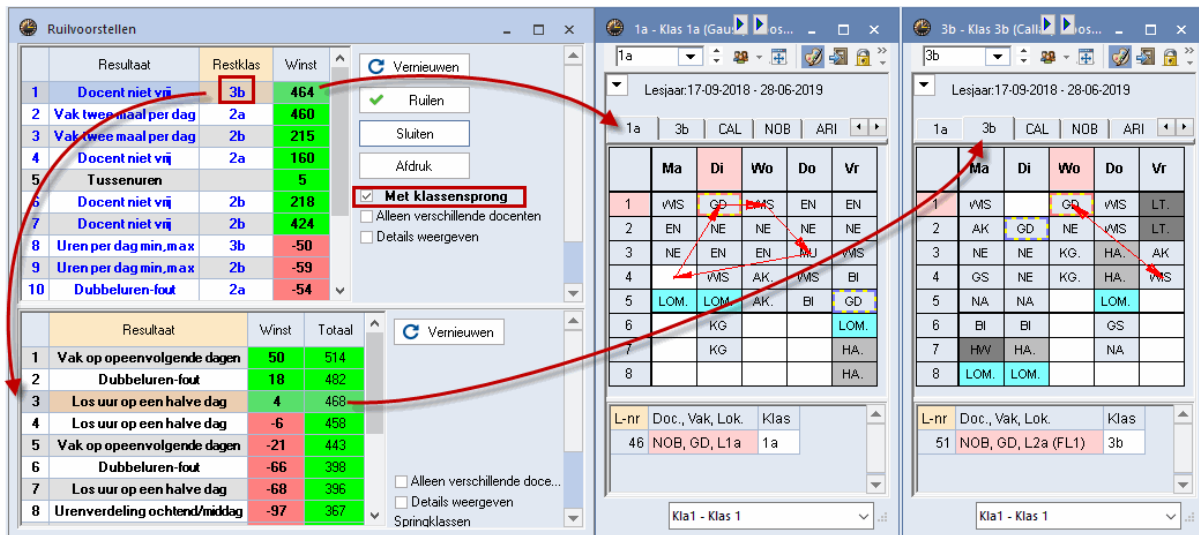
Ruilvoorstellen

| | Resultaat | Restklas | Winst |
|---|---|---|---|
| 1 | Docent niet vrij | 3b | 464 |
| 2 | Vak twee maal per dag | 2a | 460 |
| 3 | Vak twee maal per dag | 2b | 215 |
| 4 | Docent niet vrij | 2a | 160 |
| 5 | Tussenuren | | 5 |
| 6 | Docent niet vrij | 2b | 218 |
| 7 | Docent niet vrij | 2b | 424 |
| 8 | Uren per dag min,max | 3b | -50 |
| 9 | Uren per dag min,max | 2b | -59 |
| 10 | Dubbeluren-fout | 2a | -54 |

Vernieuwen
Ruilen
Sluiten
Afdruk
Met klassensprong
Alleen verschillende docenten
Details weergeven

| | Resultaat | Winst | Totaal |
|---|---|---|---|
| 1 | Vak op opeenvolgende dagen | 50 | 514 |
| 2 | Dubbeluren-fout | 18 | 482 |
| 3 | Los uur op een halve dag | 4 | 468 |
| 4 | Los uur op een halve dag | -6 | 458 |
| 5 | Vak op opeenvolgende dagen | -21 | 443 |
| 6 | Dubbeluren-fout | -66 | 398 |
| 7 | Los uur op een halve dag | -68 | 396 |
| 8 | Urenverdeling ochtend/middag | -97 | 367 |

Vernieuwen
Alleen verschillende doce...
Details weergeven
Springklassen

1a - Klas 1a (Gau... os...
1a
Lesjaar:17-09-2018 - 28-06-2019
1a | 3b | CAL | NOB | ARI

| | Ma | Di | Wo | Do | Vr |
|---|---|---|---|---|---|
| 1 | WIS | GD | WIS | EN | EN |
| 2 | EN | NE | NE | NE | NE |
| 3 | NE | EN | EN | MU | WIS |
| 4 | | WIS | AK. | WIS | BI |
| 5 | LOM. | LOM. | AK. | BI | GD |
| 6 | | KG | | | LOM. |
| 7 | | KG | | | HA. |
| 8 | | | | | HA. |

| L-nr | Doc., Vak, Lok. | Klas |
|---|---|---|
| 46 | NOB, GD, L1a | 1a |

Kla1 - Klas 1

3b - Klas 3b (Cali... os...
3b
Lesjaar:17-09-2018 - 28-06-2019
1a | 3b | CAL | NOB | ARI

| | Ma | Di | Wo | Do | Vr |
|---|---|---|---|---|---|
| 1 | WIS | | GD | WIS | LT. |
| 2 | AK | GD | NE | WIS | LT. |
| 3 | NE | NE | KG. | HA. | AK |
| 4 | GS | NE | KG. | HA. | WIS |
| 5 | NA | NA | | LOM. | |
| 6 | BI | BI | | GS | |
| 7 | HW | HA. | | NA | |
| 8 | LOM. | LOM. | | | |

| L-nr | Doc., Vak, Lok. | Klas |
|---|---|---|
| 51 | NOB, GD, L2a (FL1) | 3b |

Kla1 - Klas 1